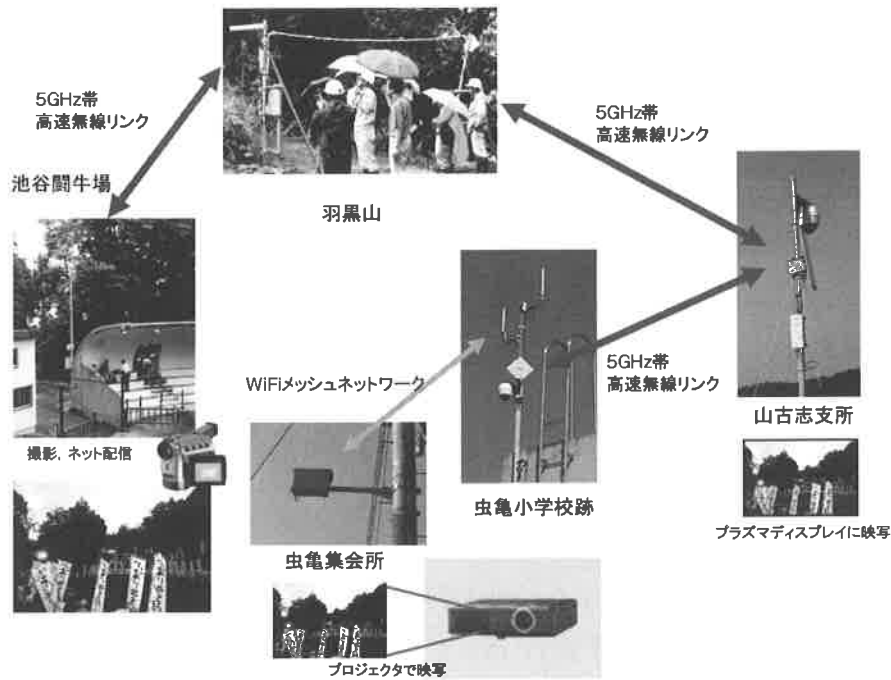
5GHz帯
高速無線リンク

池谷闘牛場

羽黒山

5GHz帯
高速無線リンク

撮影，ネット配信

WiFiメッシュネットワーク

5GHz帯
高速無線リンク

山古志支所

虫亀小学校跡

虫亀集会所

プラズマディスプレイに映写

プロジェクタで映写